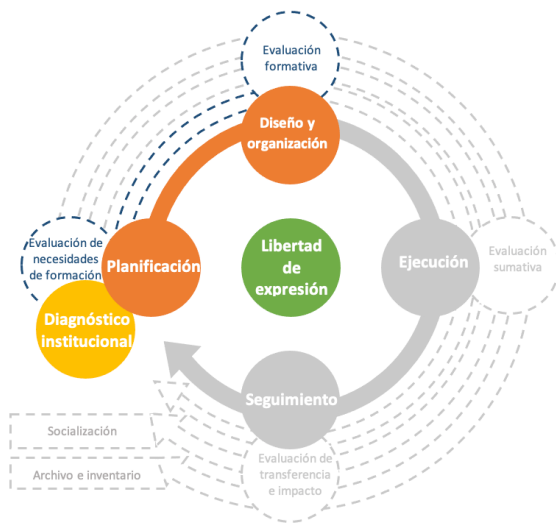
Evaluación formativa

Diseño y organización

Evaluación de necesidades de formación

Planificación

Libertad de expresión

Ejecución

Evaluación sumativa

Diagnóstico institucional

Seguimiento

Socialización

Archivo e inventario

Evaluación de transferencia e impacto